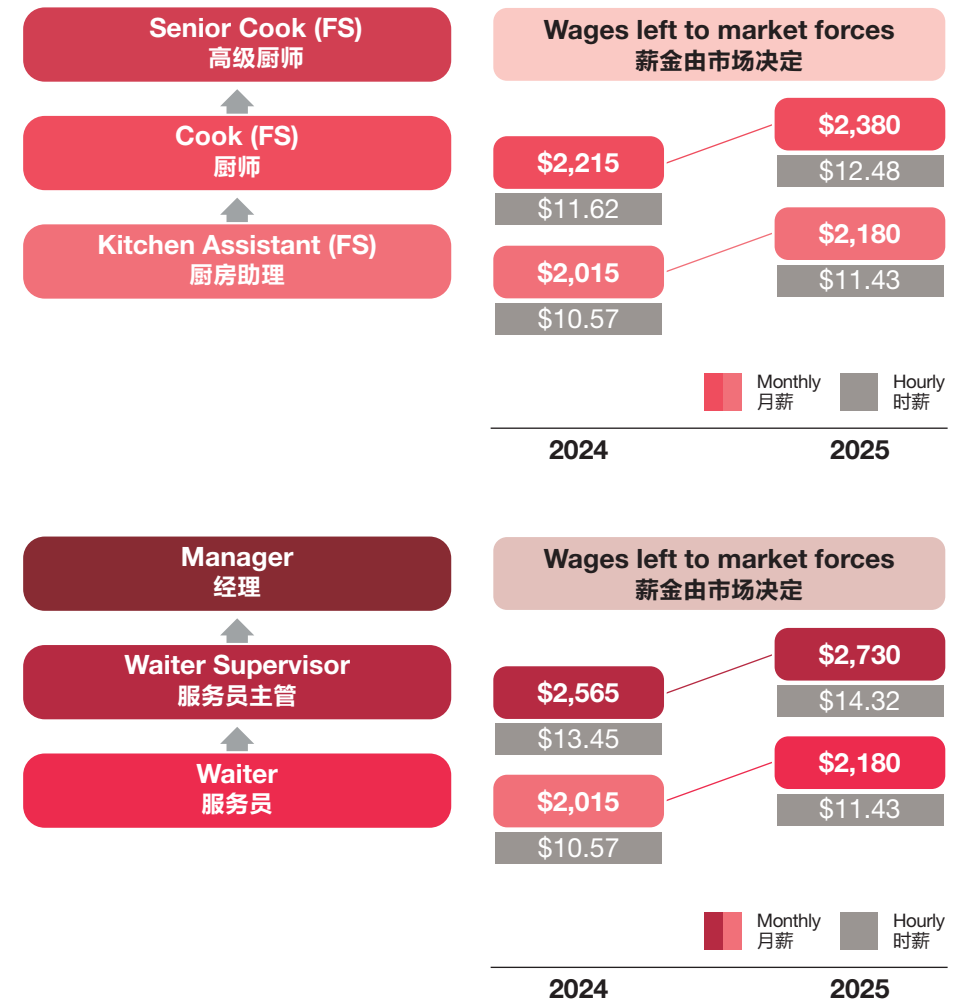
Senior Cook (FS)
高级厨师

Cook (FS)
厨师

Kitchen Assistant (FS)
厨房助理

Wages left to market forces
薪金由市场决定

$2,215
$11.62

$2,380
$12.48

$2,015
$10.57

$2,180
$11.43

Monthly
月薪

Hourly
时薪

2024

2025

Manager
经理

Waiter Supervisor
服务员主管

Waiter
服务员

Wages left to market forces
薪金由市场决定

$2,565
$13.45

$2,730
$14.32

$2,015
$10.57

$2,180
$11.43

Monthly
月薪

Hourly
时薪

2024

2025